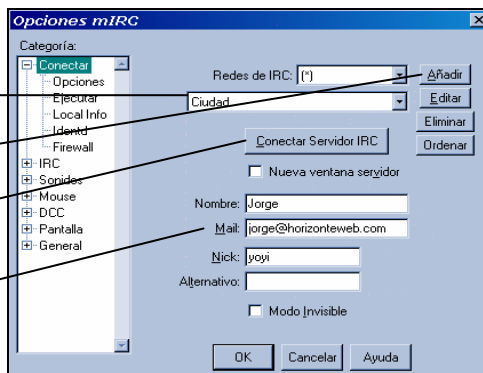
Opciones mIRC

Categoría:
Conectar
Opciones
Ejecutar
Local Info
Identd
Firewall
IRC
Sonidos
Mouse
DCC
Pantalla
General

Redes de IRC: (*)
Ciudad
Añadir
Editar
Eliminar
Ordenar
Conectar Servidor IRC
Nueva ventana servidor
Nombre: Jorge
Mail: jorge@horizonteweb.com
Nick: yoyi
Alternativo:
Modo Invisible
OK
Cancelar
Ayuda